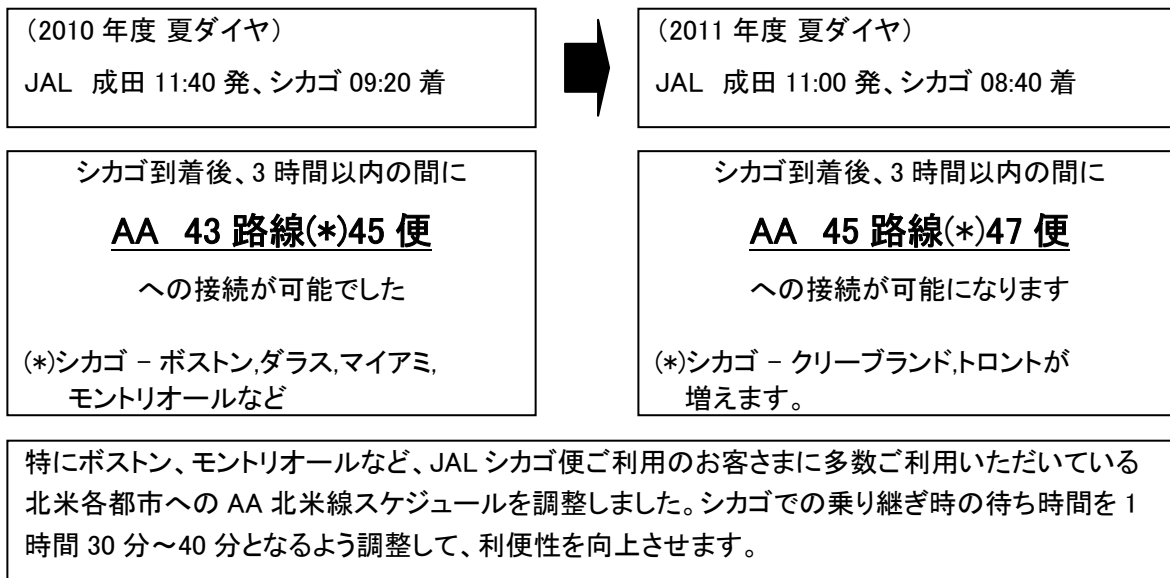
（2010 年度 夏ダイヤ）

JAL 成田 11:40 発、シカゴ 09:20 着

シカゴ到着後、3 時間以内の間に

AA 43 路線(*)45 便

への接続が可能でした

(*)シカゴ – ボストン,ダラス,マイアミ,モントリオールなど

（2011 年度 夏ダイヤ）

JAL 成田 11:00 発、シカゴ 08:40 着

シカゴ到着後、3 時間以内の間に

AA 45 路線(*)47 便

への接続が可能になります

(*)シカゴ – クリーブランド,トロントが増えます。

特にボストン、モントリオールなど、JAL シカゴ便ご利用のお客さまに多数ご利用いただいている北米各都市への AA 北米線スケジュールを調整しました。シカゴでの乗り継ぎ時の待ち時間を 1 時間 30 分～40 分となるよう調整して、利便性を向上させます。